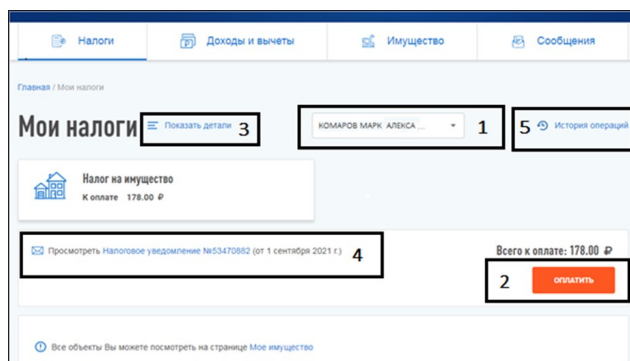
Налоги
Доходы и вычеты
Имущество
Сообщения

Главная / Мои налоги

Мои налоги
Показать детали 3
КОМАРОВ МАРК АЛЕКСА... 1
5 История операций

Налог на имущество
К оплате 178.00 ₽

Просмотреть Налоговое уведомление №53470882 (от 1 сентября 2021 г.) 4

Всего к оплате: 178.00 ₽
2 ОПЛАТИТЬ

Все объекты Вы можете посмотреть на странице Мое имущество